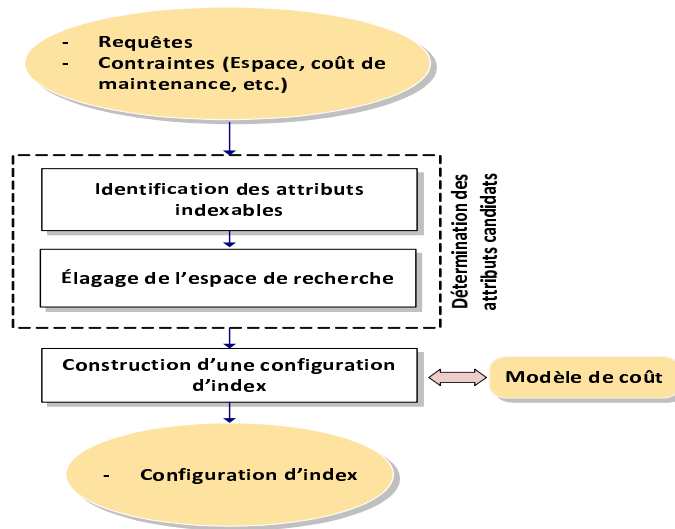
- Requêtes
- Contraintes (Espace, coût de maintenance, etc.)

Identification des attributs indexables

Élagage de l'espace de recherche

Détermination des attributs candidats

Construction d'une configuration d'index

Modèle de coût

- Configuration d'index